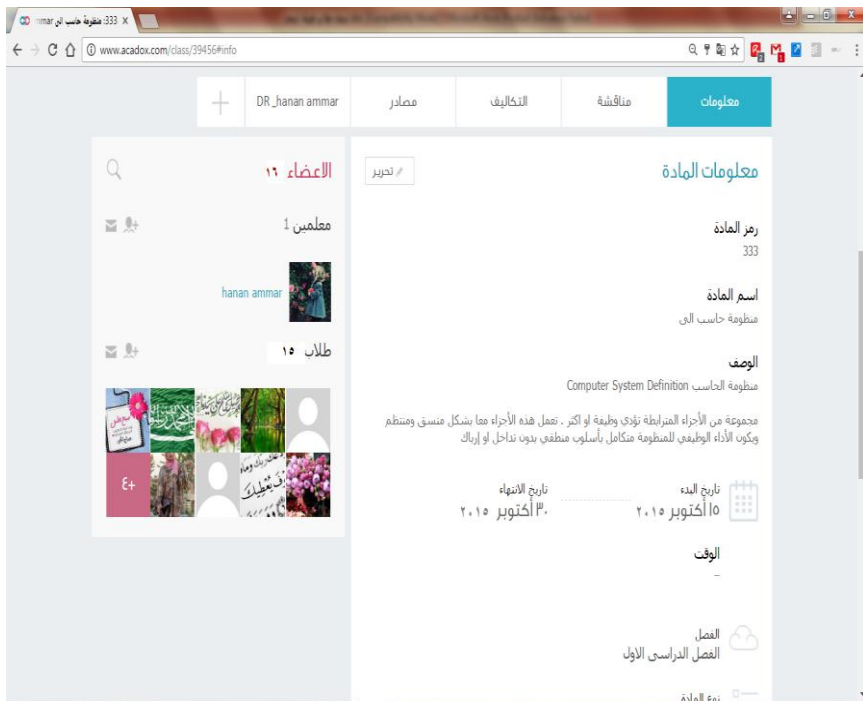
333: منظومة حاسب الي mar ×

www.acadox.com/class/39456#info

معلومات | مناقشة | التكاليف | مصادر | DR_hanan ammar | +

معلومات المادة

تحرير

رمز المادة
333

اسم المادة
منظومة حاسب الي

الوصف
منظومة الحاسب Computer System Definition

مجموعة من الأجزاء المترابطة تؤدي وظيفة او اكثر . تعمل هذه الأجزاء معا بشكل منسق ومنتظم ويكون الأداء الوظيفي للمنظومة متكامل بأسلوب منطقي بدون تداخل او إرباك

تاريخ البدء
١٥ أكتوبر ٢٠١٥

تاريخ الانتهاء
٣٠ أكتوبر ٢٠١٥

الوقت
-

الفصل
الفصل الدراسي الأول

نوع المادة

الاعضاء ١٦

معلمين 1

hanan ammar

طلاب ١٥

٤+